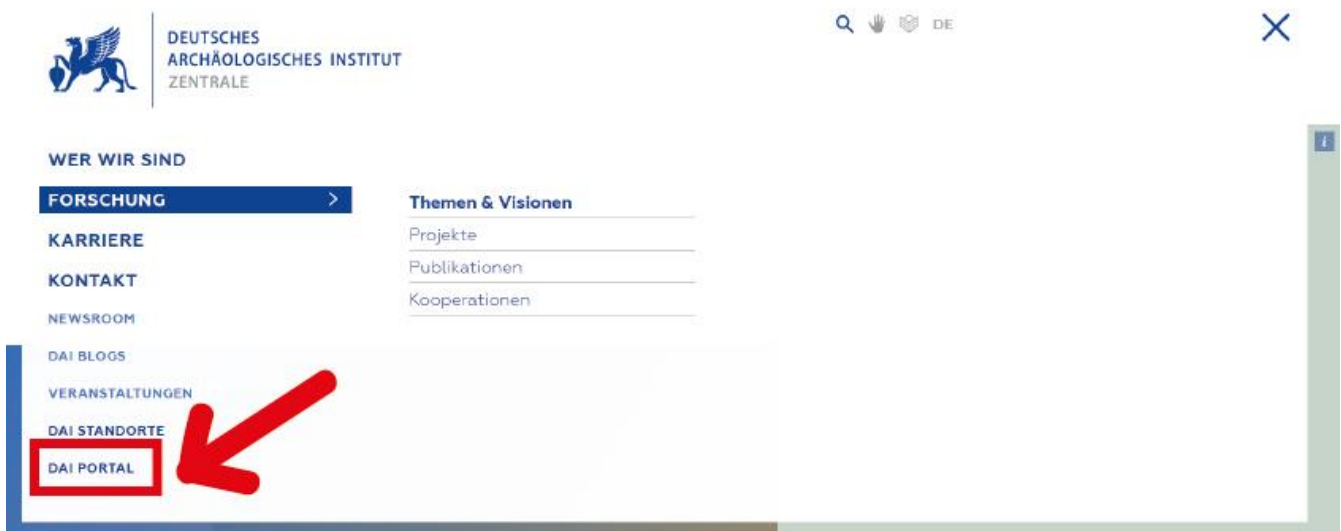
DEUTSCHES
ARCHÄOLOGISCHES INSTITUT
ZENTRALE

DE

WER WIR SIND
FORSCHUNG
KARRIERE
KONTAKT
NEWSROOM
DAI BLOGS
VERANSTALTUNGEN
DAI STANDORTE
DAI PORTAL

Themen & Visionen
Projekte
Publikationen
Kooperationen